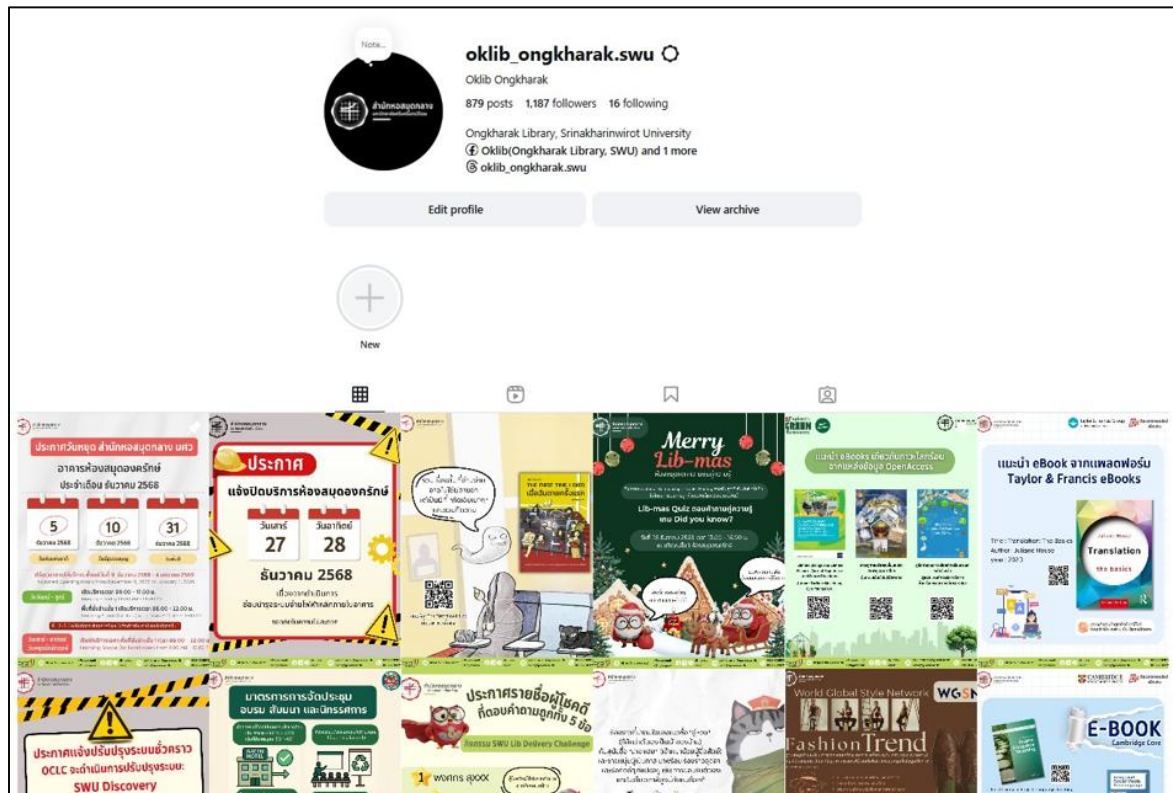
Note...

สำนักหอสมุดกลาง

oklib_ongkharak.swu

Oklib Ongkharak

879 posts 1,187 followers 16 following

Ongkharak Library, Srinakharinwirot University

Oklib(Ongkharak Library, SWU) and 1 more

oklib_ongkharak.swu

Edit profile

View archive

New

ประกาศวันหยุด สำนักหอสมุดกลาง มศว

อาคารห้องสมุดองครักษ์

ประจำเดือน ธันวาคม 2568

5

10

31

ประกาศ

แจ้งปิดบริการห้องสมุดองครักษ์

วันเสาร์

27

วันอาทิตย์

28

ธันวาคม 2568

Merry Lib-mas

Lib-mas Quiz ตอบคำถามคู่ความรู้ เกม Did you know?

แนะนำ eBooks ผ่านแหล่งข้อมูล OpenAccess

แนะนำ eBook จากแพลตฟอร์ม Taylor & Francis eBooks

Translation the basics

ประกาศแจ้งปรับปรุงระบบชั่วคราว OCLC จะดำเนินการปรับปรุงระบบ: SWU Discovery

มาตรการการจัดประชุม อบรม สัมมนา และนิทรรศการ

ประกาศรายชื่อผู้โชคดี ที่ตอบคำถามถูกทั้ง 5 ข้อ

World Global Style Network WGSN

Fashion Trend

E-BOOK Cambridge Core

CAMBRIDGE